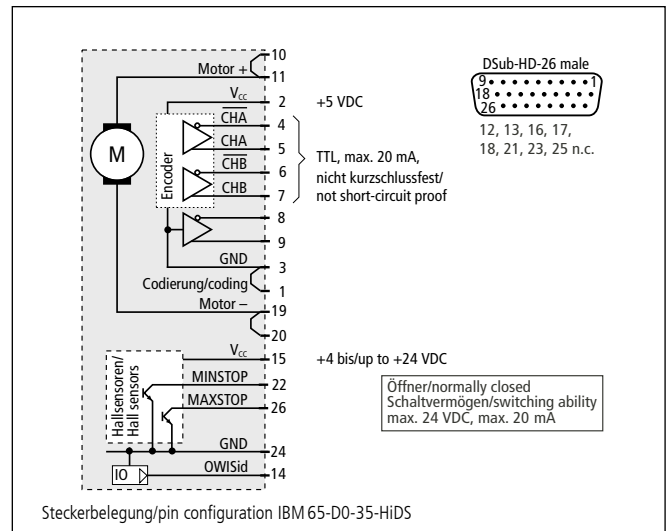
10
Motor +
11
M
$V_{cc}$
2
+5 VDC
Encoder
$\overline{CHA}$
4
CHA
5
$\overline{CHB}$
6
CHB
7
TTL, max. 20 mA, nicht kurzschlussfest/ not short-circuit proof
8
9
GND
3
Codierung/coding
1
Motor –
19
20
$V_{cc}$
15
+4 bis/up to +24 VDC
Hallsensoren/ Hall sensors
MINSTOP
22
MAXSTOP
26
GND
24
IO
OWISid
14
DSub-HD-26 male
9
1
18
26
12, 13, 16, 17, 18, 21, 23, 25 n.c.
Öffner/normally closed
Schaltvermögen/switching ability
max. 24 VDC, max. 20 mA
Steckerbelegung/pin configuration IBM 65-D0-35-HiDS